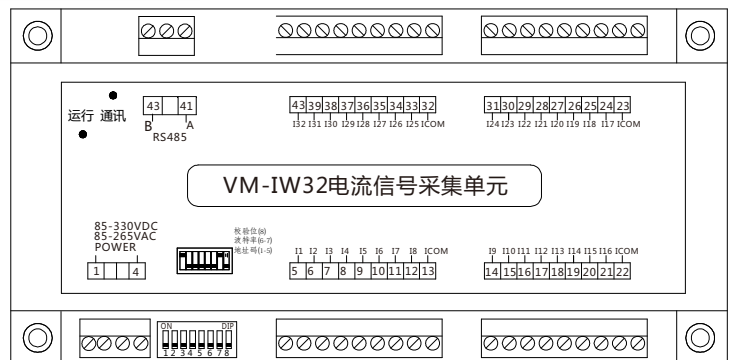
运行 通讯

43 41
B A
RS485

43 39 38 37 36 35 34 33 32
I32 I31 I30 I29 I28 I27 I26 I25 ICOM

31 30 29 28 27 26 25 24 23
I24 I23 I22 I21 I20 I19 I18 I17 ICOM

VM-IW32电流信号采集单元

85-330VDC
85-265VAC
POWER
1 4

校验位(8)
波特率(6-7)
地址码(1-5)

I1 I2 I3 I4 I5 I6 I7 I8 ICOM
5 6 7 8 9 10 11 12 13

I9 I10 I11 I12 I13 I14 I15 I16 ICOM
14 15 16 17 18 19 20 21 22

ON DIP
1 2 3 4 5 6 7 8